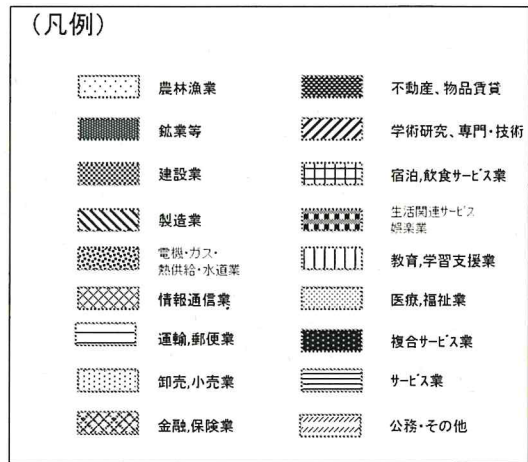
(凡例)

農林漁業
鉱業等
建設業
製造業
電機・ガス・熱供給・水道業
情報通信業
運輸,郵便業
卸売,小売業
金融,保険業

不動産、物品賃貸
学術研究、専門・技術
宿泊,飲食サービス業
生活関連サービス娯楽業
教育,学習支援業
医療,福祉業
複合サービス業
サービス業
公務・その他